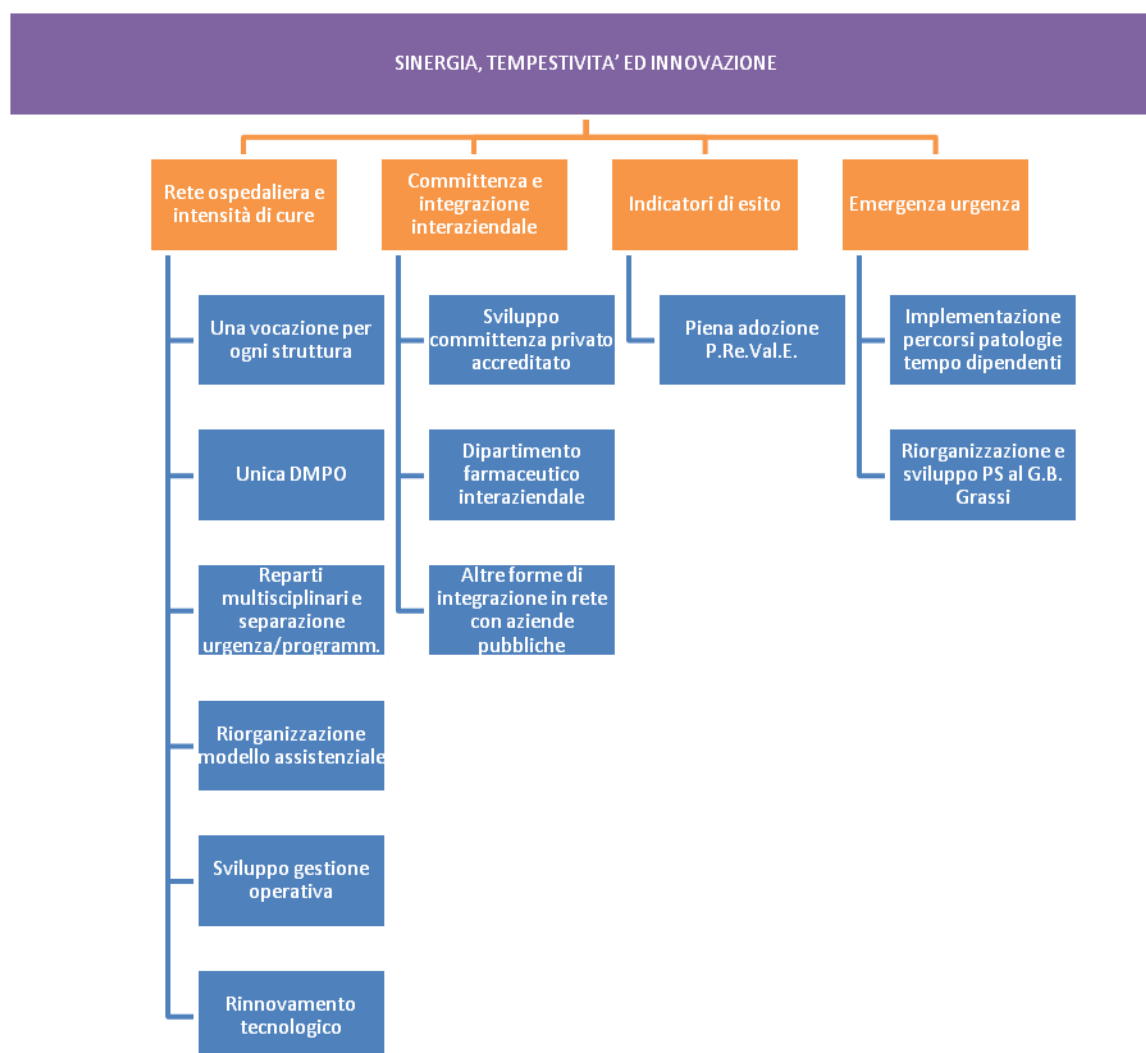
SINERGIA, TEMPESTIVITA' ED INNOVAZIONE

Rete ospedaliera e intensità di cure

Una vocazione per ogni struttura

Unica DMPO

Reparti multisciplinari e separazione urgenza/programm.

Riorganizzazione modello assistenziale

Sviluppo gestione operativa

Rinnovamento tecnologico

Committenza e integrazione interaziendale

Sviluppo committenza privato accreditato

Dipartimento farmaceutico interaziendale

Altre forme di integrazione in rete con aziende pubbliche

Indicatori di esito

Piena adozione P.Re.Val.E.

Emergenza urgenza

Implementazione percorsi patologie tempo dipendenti

Riorganizzazione e sviluppo PS al G.B. Grassi